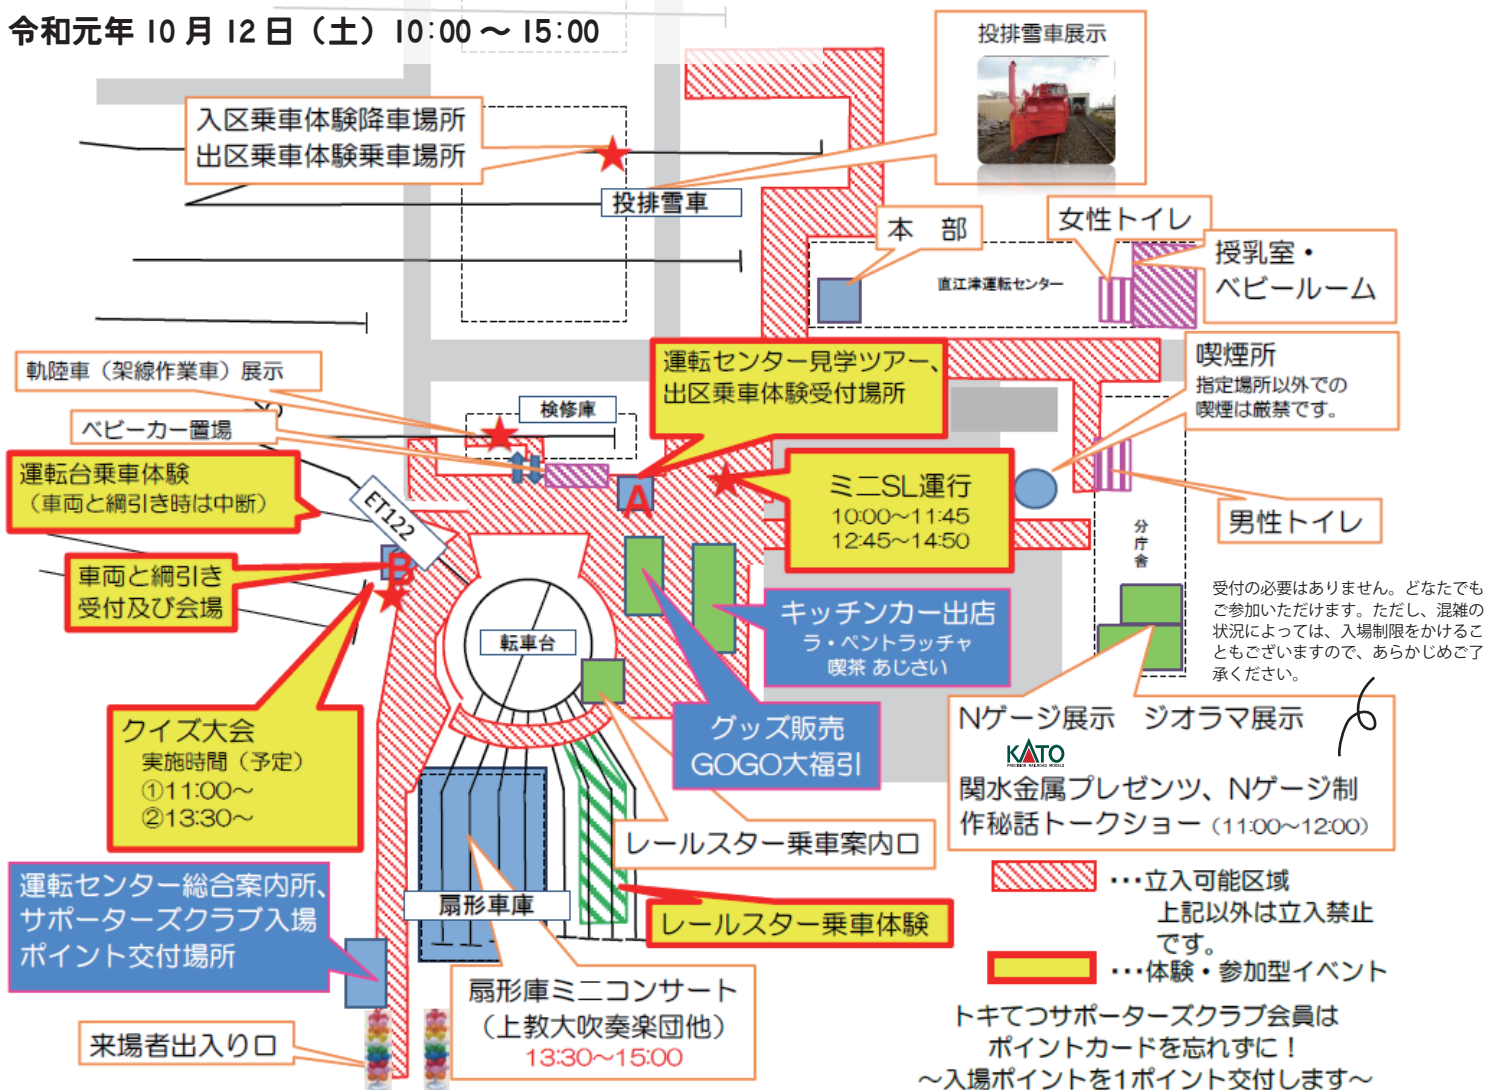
令和元年 10 月 12 日（土）10:00 〜 15:00

投排雪車展示

入区乗車体験降車場所
出区乗車体験乗車場所

投排雪車

本　部

女性トイレ

授乳室・
ベビールーム

直江津運転センター

軌陸車（架線作業車）展示

運転センター見学ツアー、
出区乗車体験受付場所

喫煙所
指定場所以外での
喫煙は厳禁です。

検修庫

ベビーカー置場

運転台乗車体験
（車両と綱引き時は中断）

ET122

A

ミニSL運行
10:00〜11:45
12:45〜14:50

男性トイレ

分庁舎

車両と綱引き
受付及び会場

B

転車台

キッチンカー出店
ラ・ペントラッチャ
喫茶 あじさい

受付の必要はありません。どなたでもご参加いただけます。ただし、混雑の状況によっては、入場制限をかけることもございますので、あらかじめご了承ください。

クイズ大会
実施時間（予定）
①11:00〜
②13:30〜

グッズ販売
GOGO大福引

Nゲージ展示　ジオラマ展示
KATO
関水金属プレゼンツ、Nゲージ制作秘話トークショー（11:00〜12:00）

レールスター乗車案内口

運転センター総合案内所、
サポーターズクラブ入場
ポイント交付場所

扇形車庫

レールスター乗車体験

・・・立入可能区域
上記以外は立入禁止です。

・・・体験・参加型イベント

扇形庫ミニコンサート
（上教大吹奏楽団他）
13:30〜15:00

来場者出入り口

トキてつサポーターズクラブ会員は
ポイントカードを忘れずに！
〜入場ポイントを1ポイント交付します〜